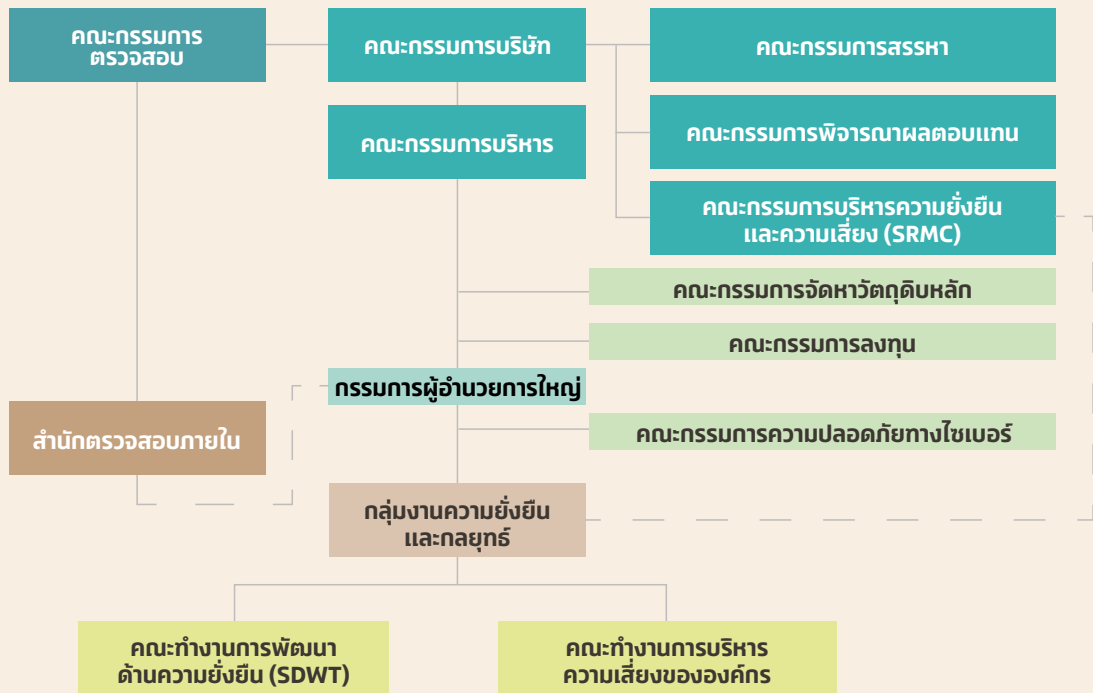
คณะกรรมการตรวจสอบ

คณะกรรมการบริษัท

คณะกรรมการสรรหา

คณะกรรมการบริหาร

คณะกรรมการพิจารณาผลตอบแทน

คณะกรรมการบริหารความยั่งยืนและความเสี่ยง (SRMC)

คณะกรรมการจัดหาวัตถุดิบหลัก

คณะกรรมการลงทุน

กรรมการผู้อำนวยการใหญ่

สำนักตรวจสอบภายใน

คณะกรรมการความปลอดภัยทางไซเบอร์

กลุ่มงานความยั่งยืนและกลยุทธ์

คณะทำงานการพัฒนาด้านความยั่งยืน (SDWT)

คณะทำงานการบริหารความเสี่ยงขององค์กร